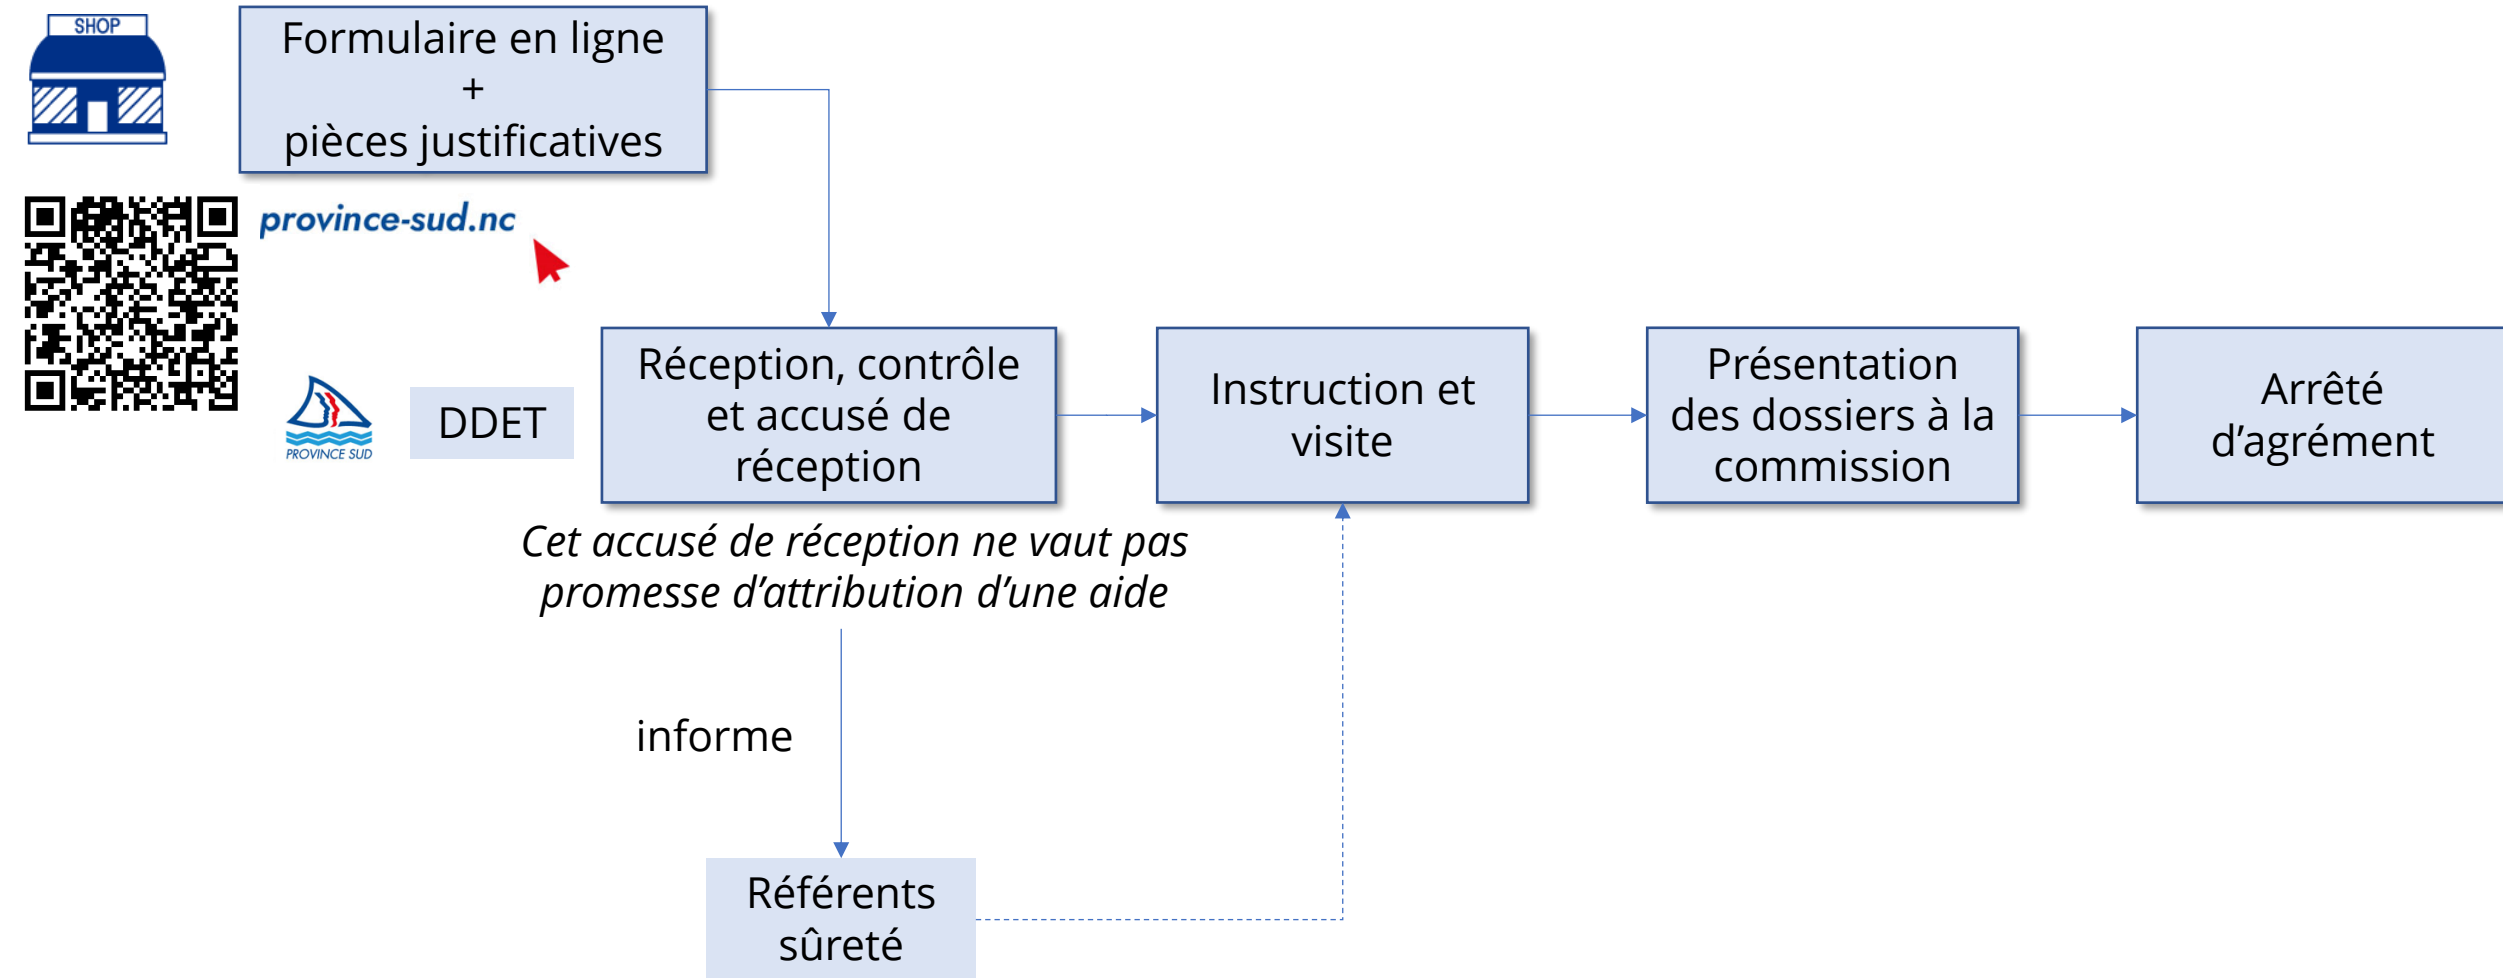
SHOP

Formulaire en ligne
+
pièces justificatives

province-sud.nc

PROVINCE SUD

DDET

Réception, contrôle et accusé de réception

Instruction et visite

Présentation des dossiers à la commission

Arrêté d'agrément

Cet accusé de réception ne vaut pas promesse d'attribution d'une aide

informe

Référents sûreté